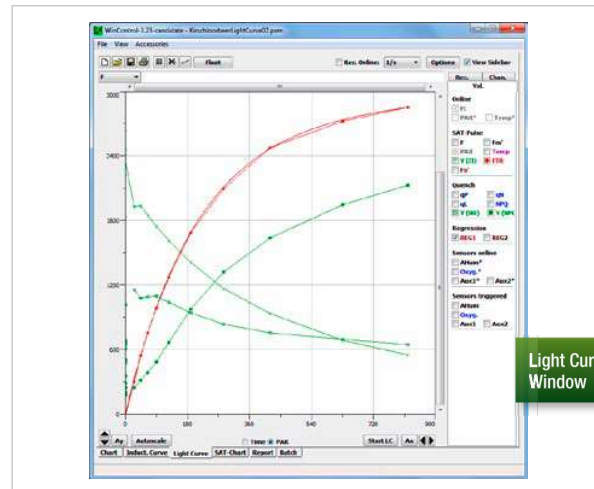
WinControl-3.25-candidate - KirschsteinLightCurve02.pam

File View Accessories

Float

Rec. Online: 1/s

Options

View Sidebar

F

Rec.

Chan.

Val.

Online

Ft

PAR*

Temp*

SAT-Pulse

F

Fm'

PAR

Temp

Y (II)

ETR

Fo'

Quench

qP

qN

qL

NPQ

Y (NO)

Y (NPQ)

Regression

REG1

REG2

Sensors online

ANum*

Oxyg.*

Aux1*

Aux2*

Sensors triggered

ANum

Oxyg.

Aux1

Aux2

3000

2400

1800

1200

600

0

0

180

360

540

720

900

Av

Autoscale

Time

PAR

Start LC

Ax

Chart

Induct. Curve

Light Curve

SAT-Chart

Report

Batch

Light Cur
Window